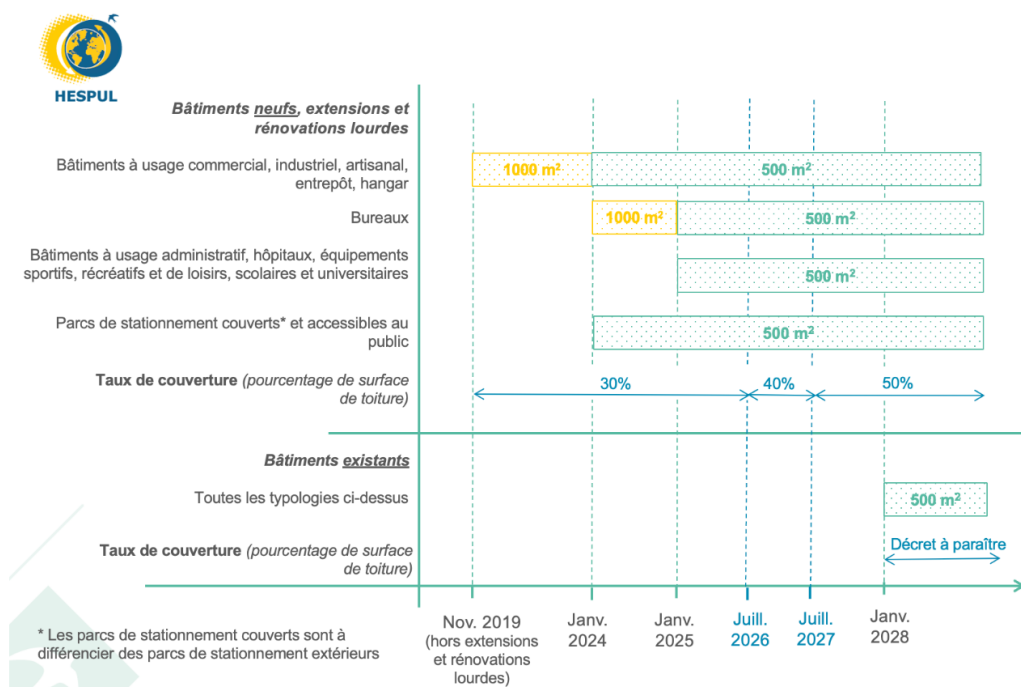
HESPUL

Bâtiments neufs, extensions et rénovations lourdes

Bâtiments à usage commercial, industriel, artisanal, entrepôt, hangar

1000 m²

500 m²

Bureaux

1000 m²

500 m²

Bâtiments à usage administratif, hôpitaux, équipements sportifs, récréatifs et de loisirs, scolaires et universitaires

500 m²

Parcs de stationnement couverts* et accessibles au public

500 m²

Taux de couverture (pourcentage de surface de toiture)

30%

40%

50%

Bâtiments existants

Toutes les typologies ci-dessus

500 m²

Taux de couverture (pourcentage de surface de toiture)

Décret à paraître

Nov. 2019 (hors extensions et rénovations lourdes)

Janv. 2024

Janv. 2025

Juill. 2026

Juill. 2027

Janv. 2028

* Les parcs de stationnement couverts sont à différencier des parcs de stationnement extérieurs